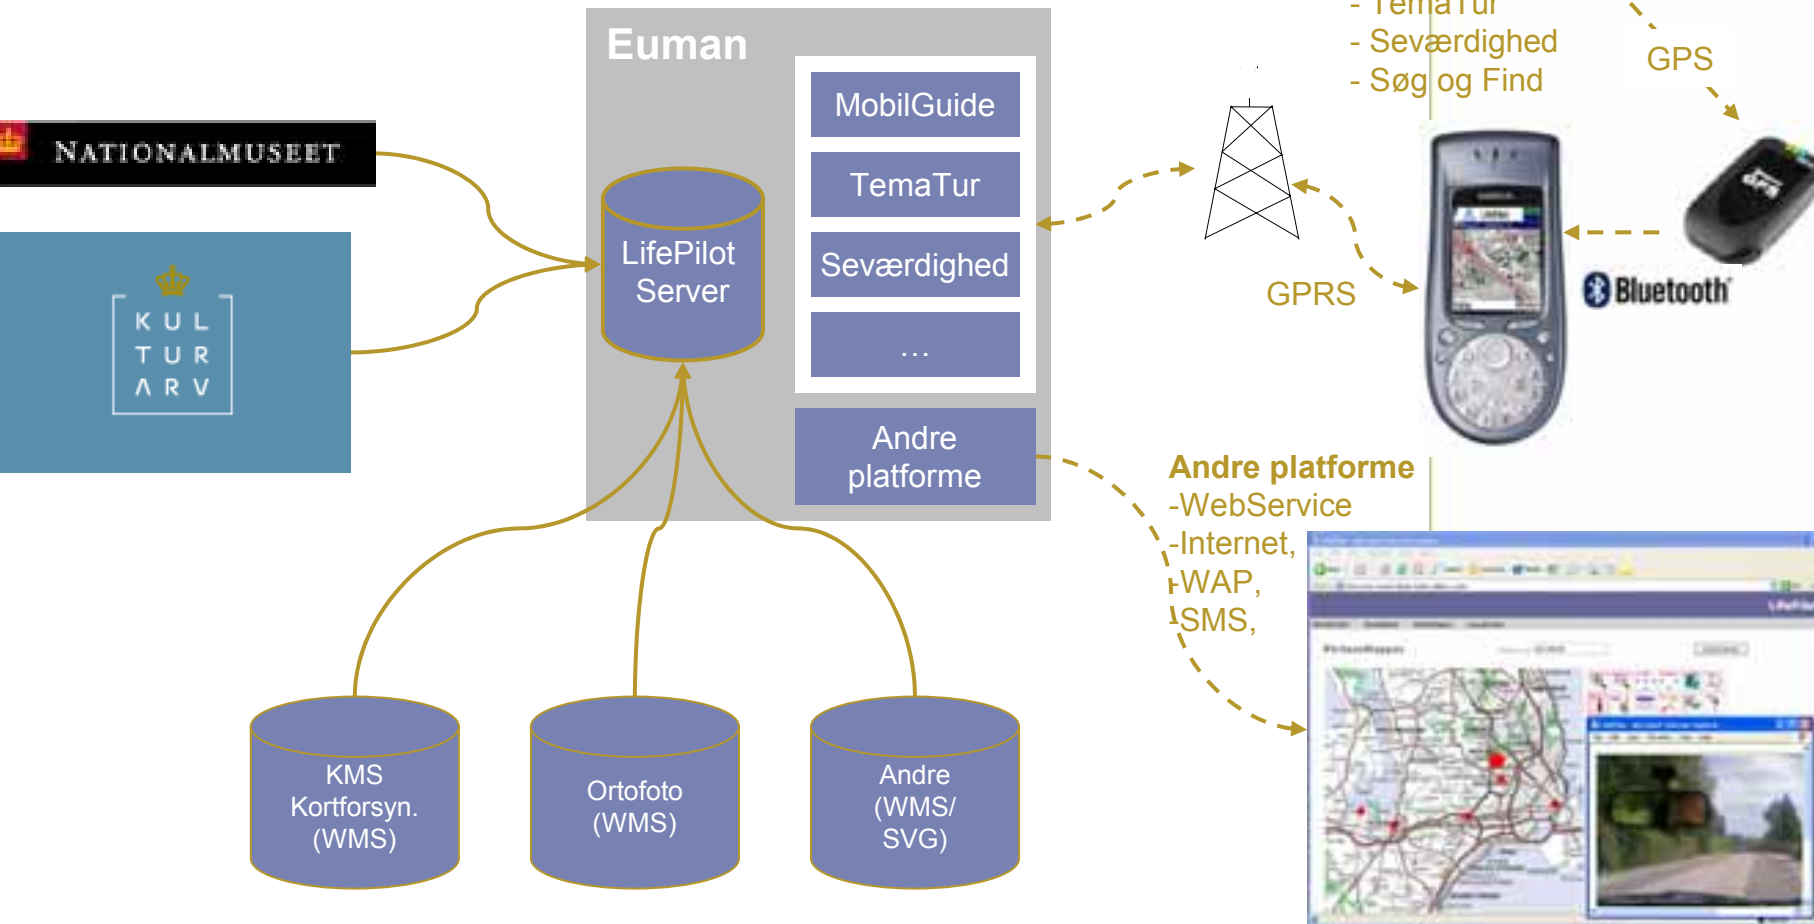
Euman

MobilGuide

TemaTur

Seværdighed

...

LifePilot Server

Andre platforme

NATIONALMUSEET

KUL TUR ARV

- TemaTur
- Seværdighed
- Søg og Find

GPS

GPRS

Bluetooth

Andre platforme
-WebService
-Internet,
-WAP,
-SMS,

KMS Kortforsyn. (WMS)

Ortofoto (WMS)

Andre (WMS/ SVG)